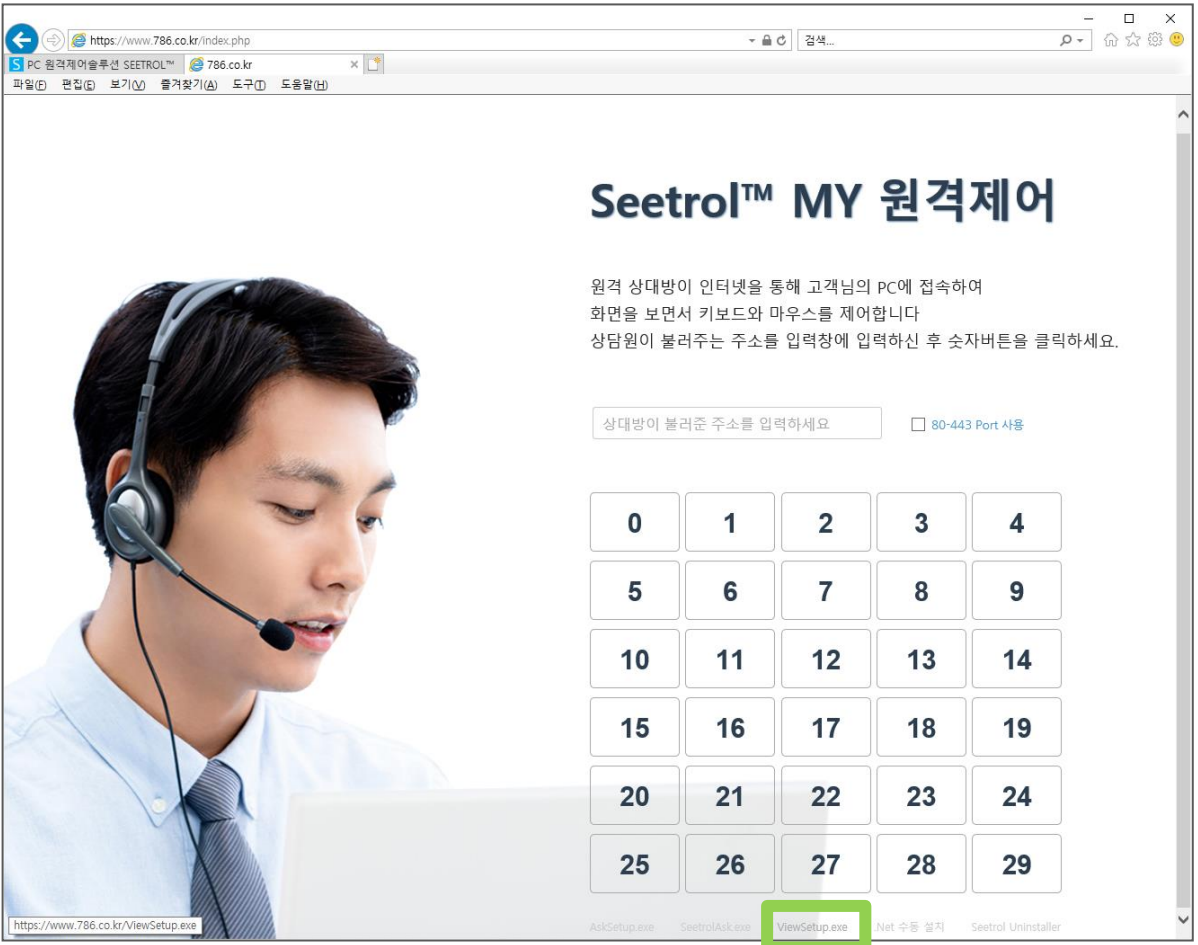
https://www.786.co.kr/index.php

검색...

PC 원격제어솔루션 SEETROL™

786.co.kr

파일(F) 편집(E) 보기(V) 즐겨찾기(A) 도구(T) 도움말(H)

Seetrol™ MY 원격제어

원격 상대방이 인터넷을 통해 고객님의 PC에 접속하여
화면을 보면서 키보드와 마우스를 제어합니다
상담원이 불러주는 주소를 입력창에 입력하신 후 숫자버튼을 클릭하세요.

상대방이 불러준 주소를 입력하세요

80-443 Port 사용

| 0 | 1 | 2 | 3 | 4 |
|---|---|---|---|---|
| 5 | 6 | 7 | 8 | 9 |
| 10 | 11 | 12 | 13 | 14 |
| 15 | 16 | 17 | 18 | 19 |
| 20 | 21 | 22 | 23 | 24 |
| 25 | 26 | 27 | 28 | 29 |

https://www.786.co.kr/ViewSetup.exe

AskSetup.exe SeetrolAsk.exe ViewSetup.exe .Net 수동 설치 Seetrol Uninstaller